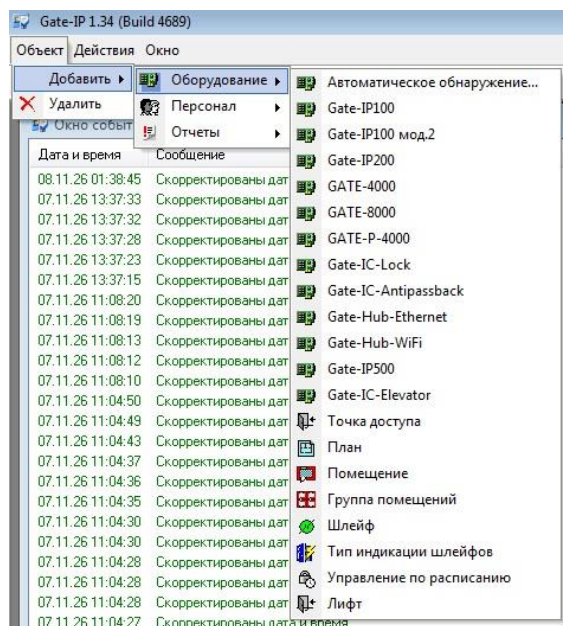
Gate-IP 1.34 (Build 4689)

Объект Действия Окно

Добавить ▸
Удалить
Окно событ

Оборудование ▸
Персонал ▸
Отчеты ▸

Автоматическое обнаружение...
Gate-IP100
Gate-IP100 мод.2
Gate-IP200
GATE-4000
GATE-8000
GATE-P-4000
Gate-IC-Lock
Gate-IC-Antipassback
Gate-Hub-Ethernet
Gate-Hub-WiFi
Gate-IP500
Gate-IC-Elevator
Точка доступа
План
Помещение
Группа помещений
Шлейф
Тип индикации шлейфов
Управление по расписанию
Лифт

| Дата и время | Сообщение |
|---|---|
| 08.11.26 01:38:45 | Скорректированы дат |
| 07.11.26 13:37:33 | Скорректированы дат |
| 07.11.26 13:37:32 | Скорректированы дат |
| 07.11.26 13:37:28 | Скорректированы дат |
| 07.11.26 13:37:23 | Скорректированы дат |
| 07.11.26 13:37:15 | Скорректированы дат |
| 07.11.26 11:08:20 | Скорректированы дат |
| 07.11.26 11:08:19 | Скорректированы дат |
| 07.11.26 11:08:13 | Скорректированы дат |
| 07.11.26 11:08:12 | Скорректированы дат |
| 07.11.26 11:08:10 | Скорректированы дат |
| 07.11.26 11:04:50 | Скорректированы дат |
| 07.11.26 11:04:49 | Скорректированы дат |
| 07.11.26 11:04:43 | Скорректированы дат |
| 07.11.26 11:04:37 | Скорректированы дат |
| 07.11.26 11:04:36 | Скорректированы дат |
| 07.11.26 11:04:35 | Скорректированы дат |
| 07.11.26 11:04:30 | Скорректированы дат |
| 07.11.26 11:04:30 | Скорректированы дат |
| 07.11.26 11:04:28 | Скорректированы дат |
| 07.11.26 11:04:28 | Скорректированы дат |
| 07.11.26 11:04:28 | Скорректированы дат |
| 07.11.26 11:04:27 | Скорректированы дата и время |